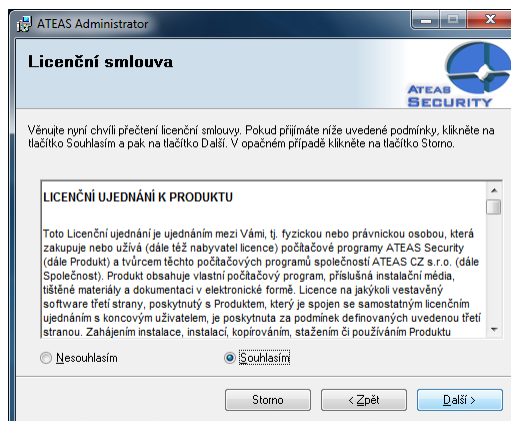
ATEAS Administrator

Licenční smlouva

ATEAS SECURITY

Věnujte nyní chvíli přečtení licenční smlouvy. Pokud přijímáte níže uvedené podmínky, klikněte na tlačítko Souhlasím a pak na tlačítko Další. V opačném případě klikněte na tlačítko Storno.

LICENČNÍ UJEDNÁNÍ K PRODUKTU

Toto Licenční ujednání je ujednáním mezi Vámi, tj. fyzickou nebo právnickou osobou, která zakupuje nebo užívá (dále též nabyvatel licence) počítačové programy ATEAS Security (dále Produkt) a tvůrcem těchto počítačových programů společností ATEAS CZ s.r.o. (dále Společnost). Produkt obsahuje vlastní počítačový program, příslušná instalační média, tištěné materiály a dokumentaci v elektronické formě. Licence na jakýkoli vestavěný software třetí strany, poskytnutý s Produktem, který je spojen se samostatným licenčním ujednáním s koncovým uživatelem, je poskytnuta za podmínek definovaných uvedenou třetí stranou. Zahájením instalace, instalací, kopírováním, stažením či používáním Produktu

Nesouhlasím

Souhlasím

Storno

< Zpět

Další >